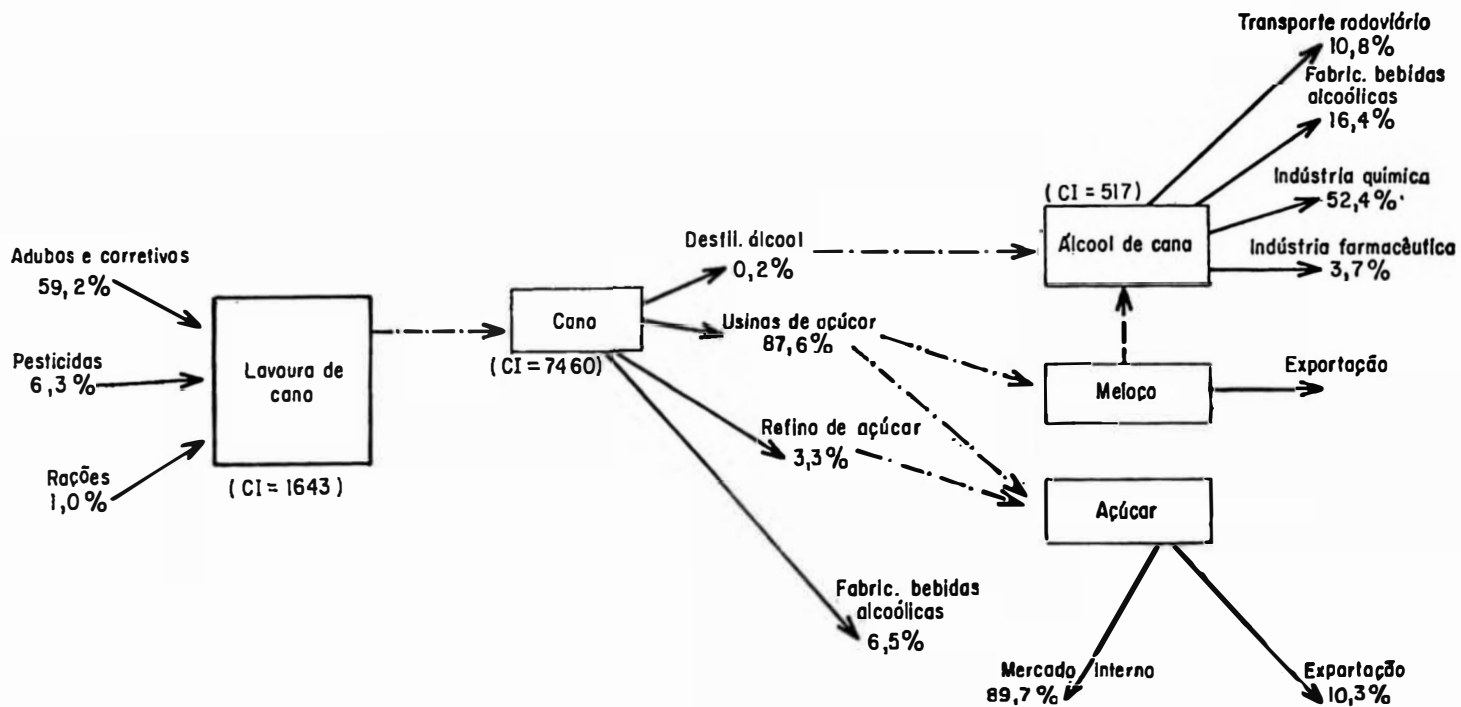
Adubos e corretivos
59,2%

Pesticidas
6,3%

Rações
1,0%

Lavoura de cana
(CI = 1643)

Cana
(CI = 7460)

Destil. álcool
0,2%

Usinas de açúcar
87,6%

Refino de açúcar
3,3%

Fabric. bebidas alcoólicas
6,5%

(CI = 517)
Álcool de cana

Transporte rodoviário
10,8%

Fabric. bebidas alcoólicas
16,4%

Indústria química
52,4%

Indústria farmacêutica
3,7%

Melaço

Exportação

Açúcar

Mercado interno
89,7%

Exportação
10,3%